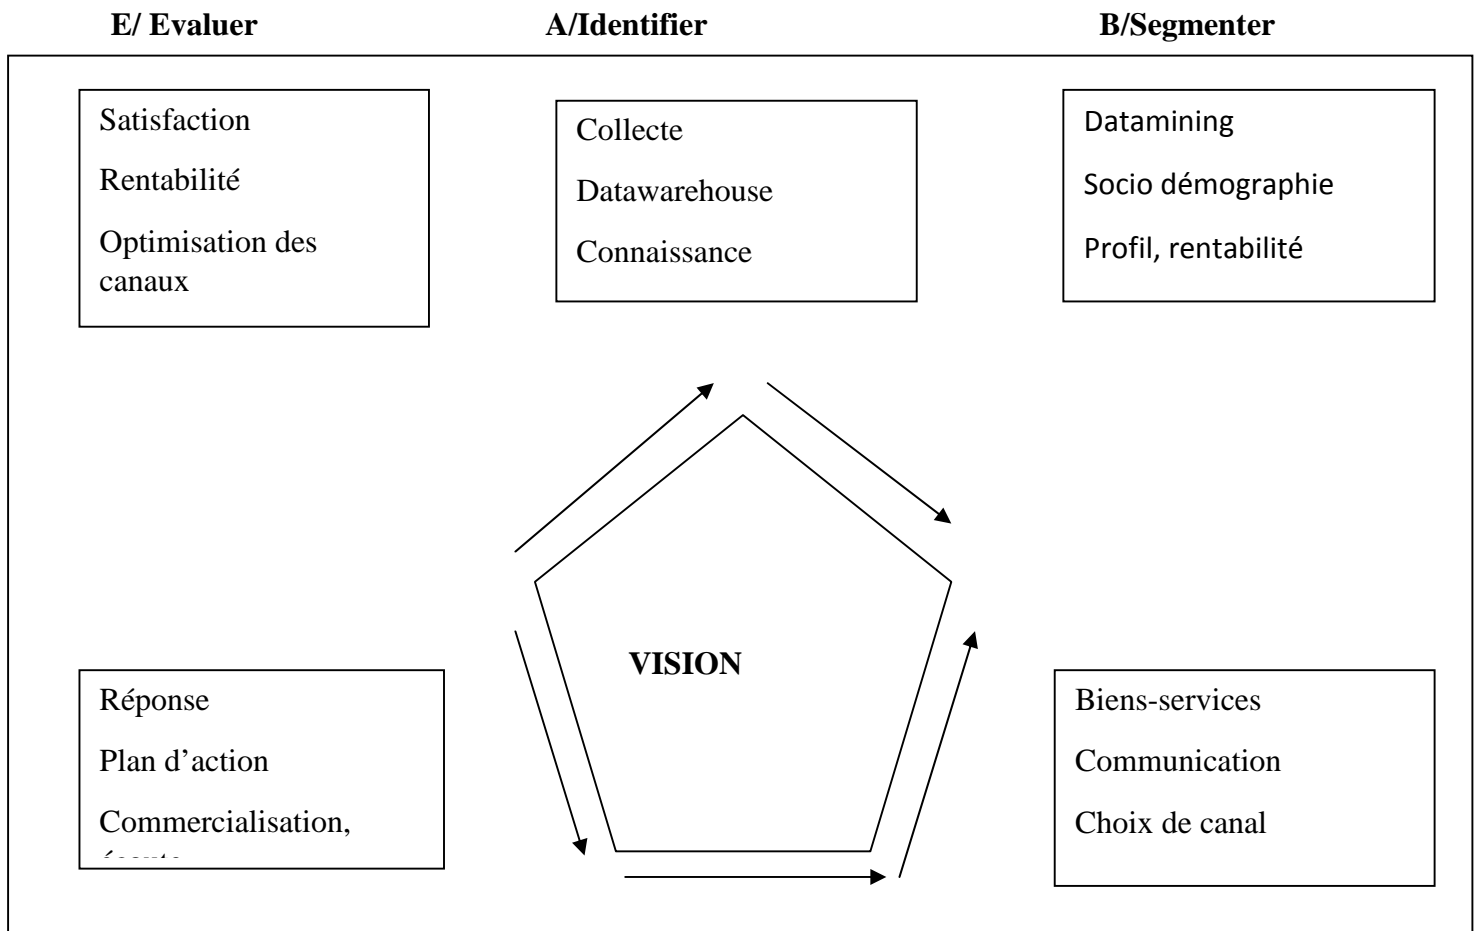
E/ Evaluer

A/Identifier

B/Segmenter

Satisfaction

Rentabilité

Optimisation des canaux

Collecte

Datawarehouse

Connaissance

Datamining

Socio démographie

Profil, rentabilité

VISION

Réponse

Plan d'action

Commercialisation, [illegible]

Biens-services

Communication

Choix de canal